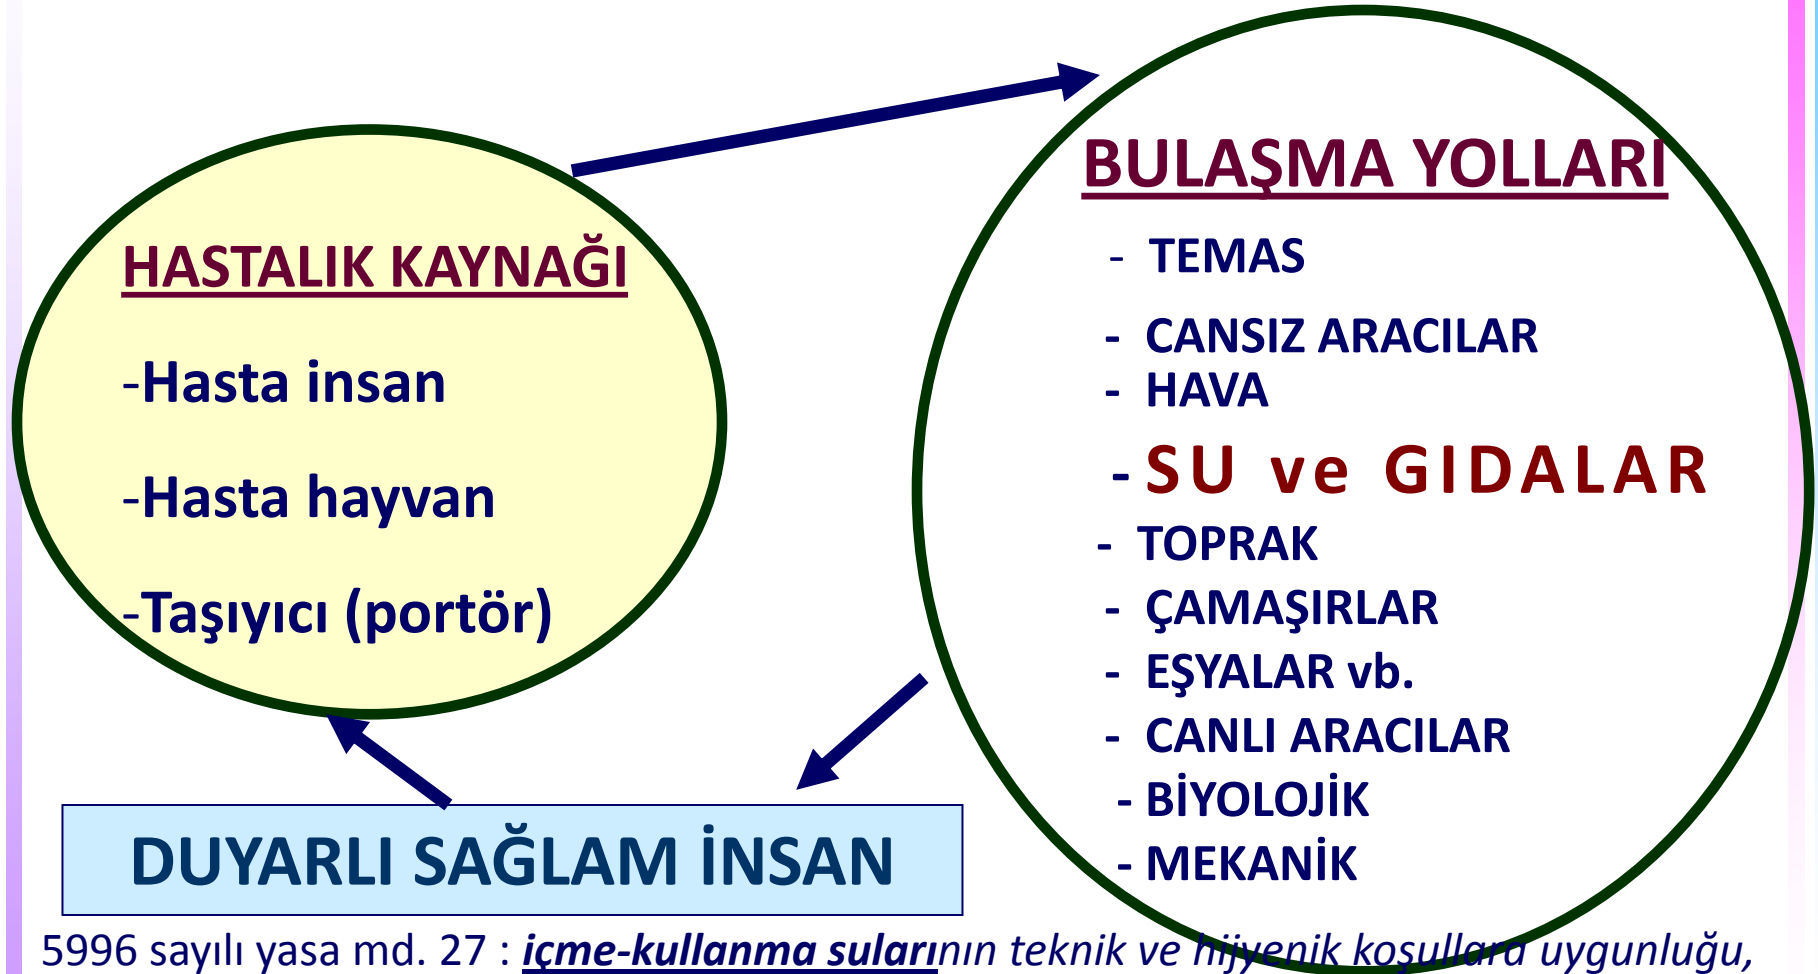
HASTALIK KAYNAĞI

-Hasta insan

-Hasta hayvan

-Taşıyıcı (portör)

BULAŞMA YOLLARI

- TEMAS

- CANSIZ ARACILAR

- HAVA

- SU ve GIDALAR

- TOPRAK

- ÇAMAŞIRLAR

- EŞYALAR vb.

- CANLI ARACILAR

- BİYOLOJİK

- MEKANİK

DUYARLI SAĞLAM İNSAN

5996 sayılı yasa md. 27 : içme-kullanma sularının teknik ve hijyenik koşullara uygunluğu,